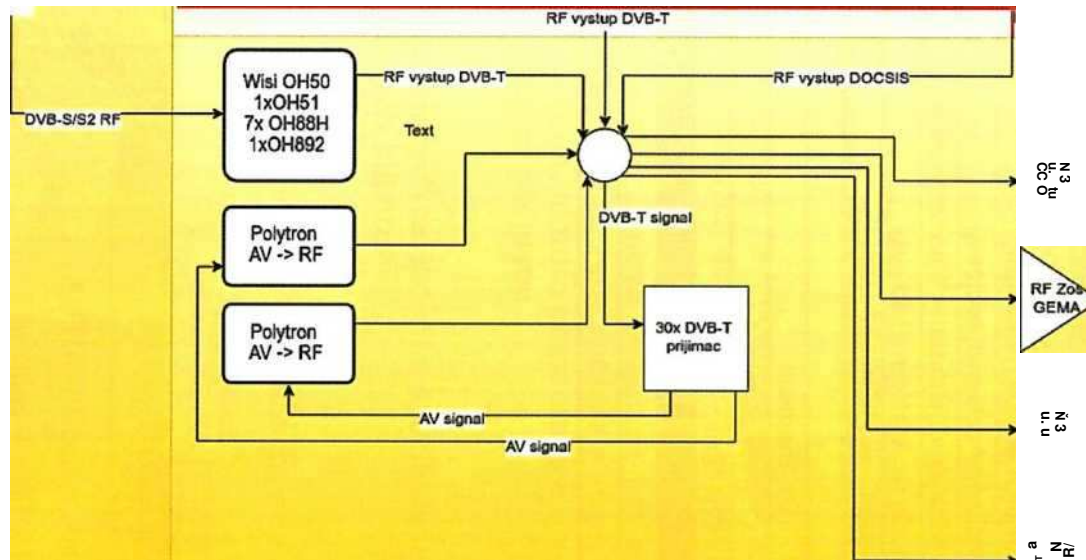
RF vystup DVB-T

DVB-S/S2 RF

Wisi OH50
1xOH51
7x OH88H
1xOH892

RF vystup DVB-T

Text

RF vystup DOCSIS

Polytron
AV -> RF

DVB-T signal

Polytron
AV -> RF

30x DVB-T
prijimac

AV signal

AV signal

RF Zos
GEMA

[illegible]

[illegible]

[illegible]